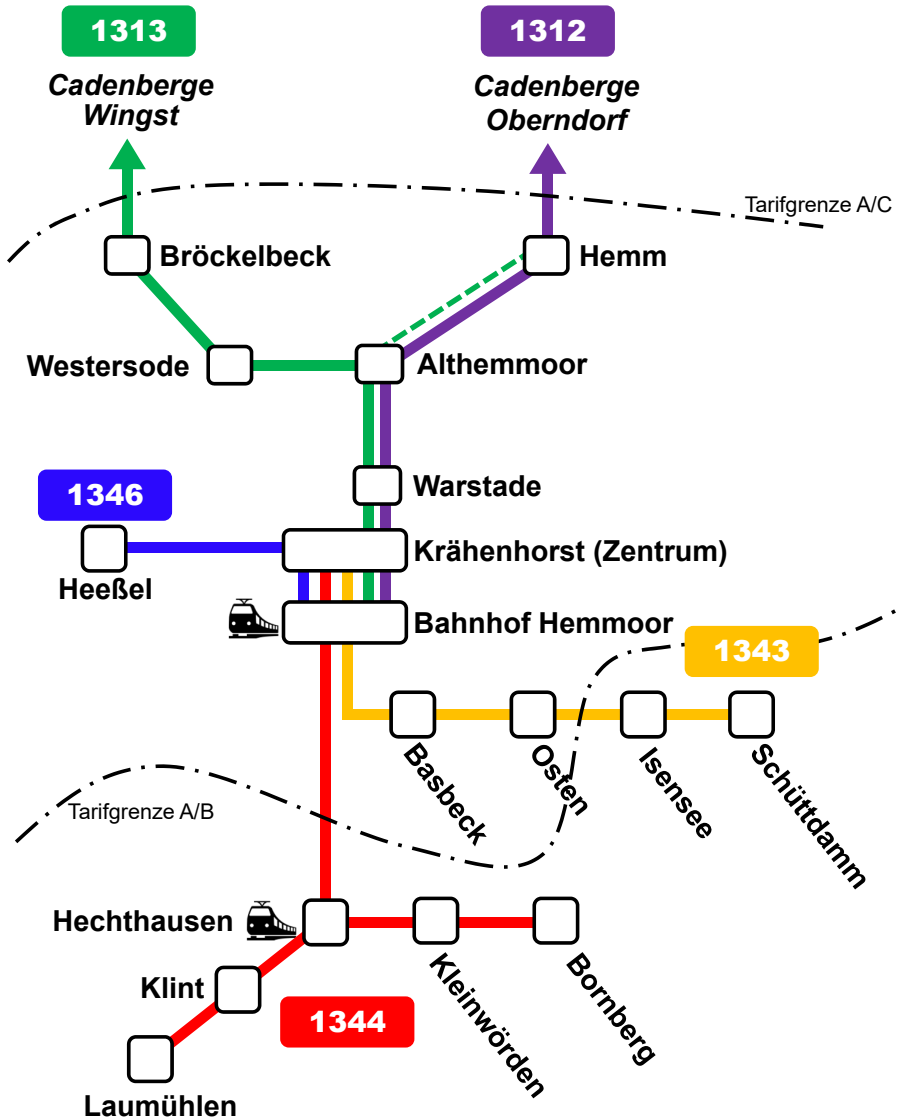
1313
Cadenberge Wingst

1312
Cadenberge Oberndorf

Tarifgrenze A/C

Bröckelbeck

Hemm

Westersode

Althemmoor

Warstade

1346

Heeßel

Krähenhorst (Zentrum)

Bahnhof Hemmoor

1343

Basbeck

Osten

Isensee

Schüttdamm

Tarifgrenze A/B

Hechthausen

Kleinwörden

Bornberg

Klint

1344

Laumühlen